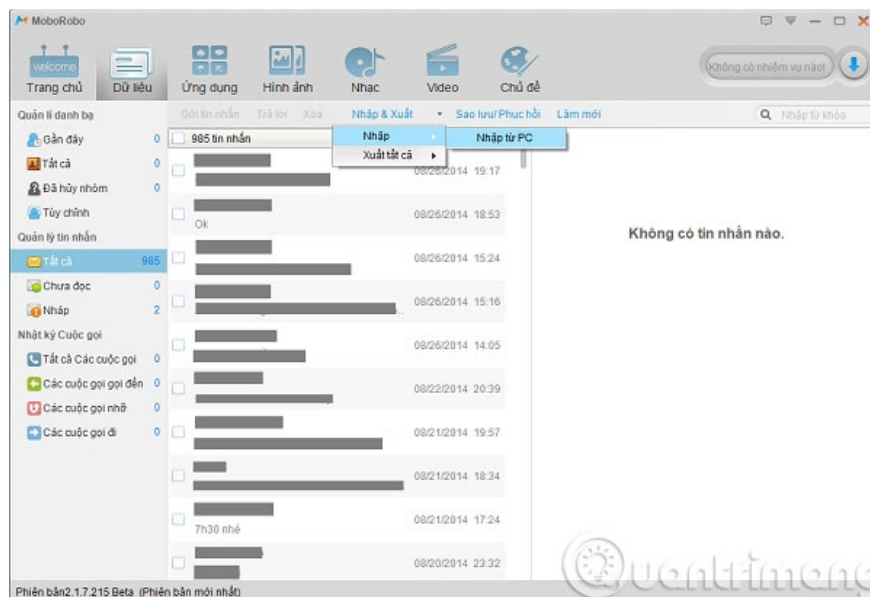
MoboRobo

welcome

Trang chủ
Dữ liệu
Ứng dụng
Hình ảnh
Nhạc
Video
Chủ đề

Không có nhiệm vụ nào!

Quản lí danh bạ
Gần đây 0
Tất cả 0
Đã hủy nhóm 0
Tùy chỉnh
Quản lý tin nhắn
Tất cả 985
Chưa đọc 0
Nháp 2
Nhật ký Cuộc gọi
Tất cả Các cuộc gọi 0
Các cuộc gọi gọi đến 0
Các cuộc gọi nhỡ 0
Các cuộc gọi đi 0

Gửi tin nhắn Trả lời Xóa Nhập & Xuất Sao lưu/ Phục hồi Làm mới
Nhập từ khóa

985 tin nhắn
Nhập
Xuất tất cả
Nhập từ PC

08/26/2014 19:17
Ok 08/26/2014 18:53
08/26/2014 15:24
08/26/2014 15:16
08/26/2014 14:05
08/22/2014 20:39
08/21/2014 19:57
08/21/2014 18:34
7h30 nhé 08/21/2014 17:24
08/20/2014 23:32

Không có tin nhắn nào.

Phiên bản2.1.7.215 Beta (Phiên bản mới nhất)

Quantrimang